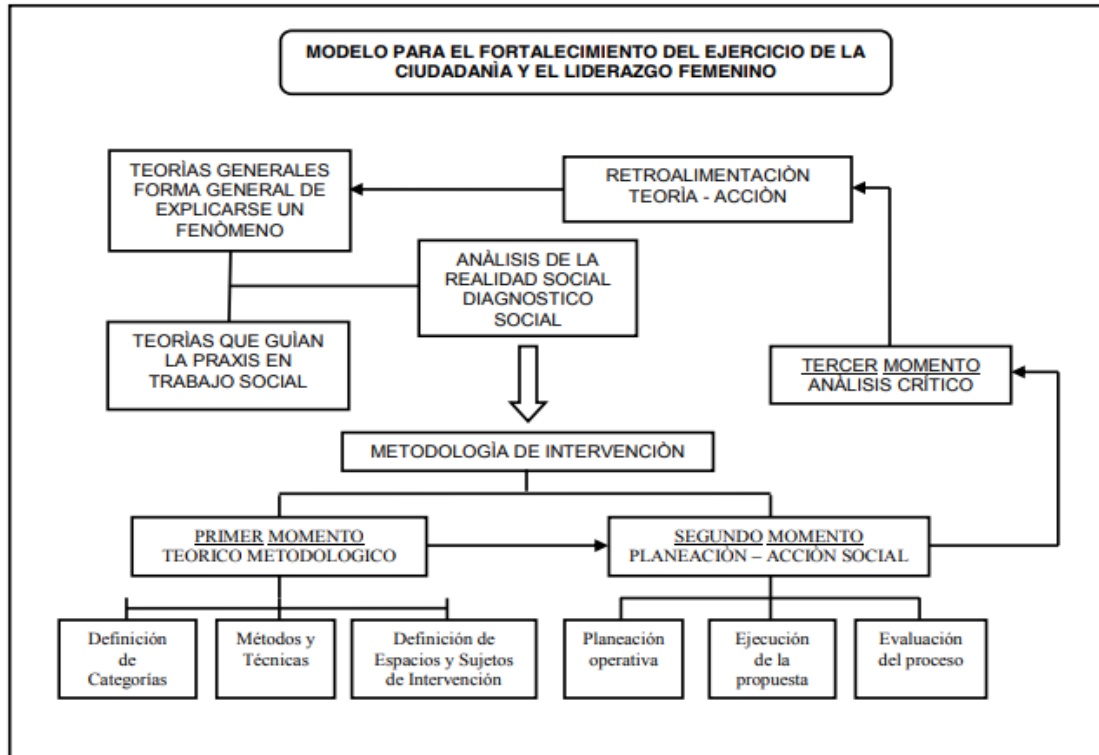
MODELO PARA EL FORTALECIMIENTO DEL EJERCICIO DE LA CIUDADANÌA Y EL LIDERAZGO FEMENINO

TEORÌAS GENERALES FORMA GENERAL DE EXPLICARSE UN FENÒMENO

RETROALIMENTACIÒN TEORÌA - ACCIÒN

ANÀLISIS DE LA REALIDAD SOCIAL DIAGNOSTICO SOCIAL

TEORÌAS QUE GUÌAN LA PRAXIS EN TRABAJO SOCIAL

TERCER MOMENTO ANÀLISIS CRÌTICO

METODOLOGÌA DE INTERVENCIÒN

PRIMER MOMENTO TEORICO METODOLOGICO

SEGUNDO MOMENTO PLANEACIÓN – ACCIÓN SOCIAL

Definición de Categorías

Métodos y Técnicas

Definición de Espacios y Sujetos de Intervención

Planeación operativa

Ejecución de la propuesta

Evaluación del proceso